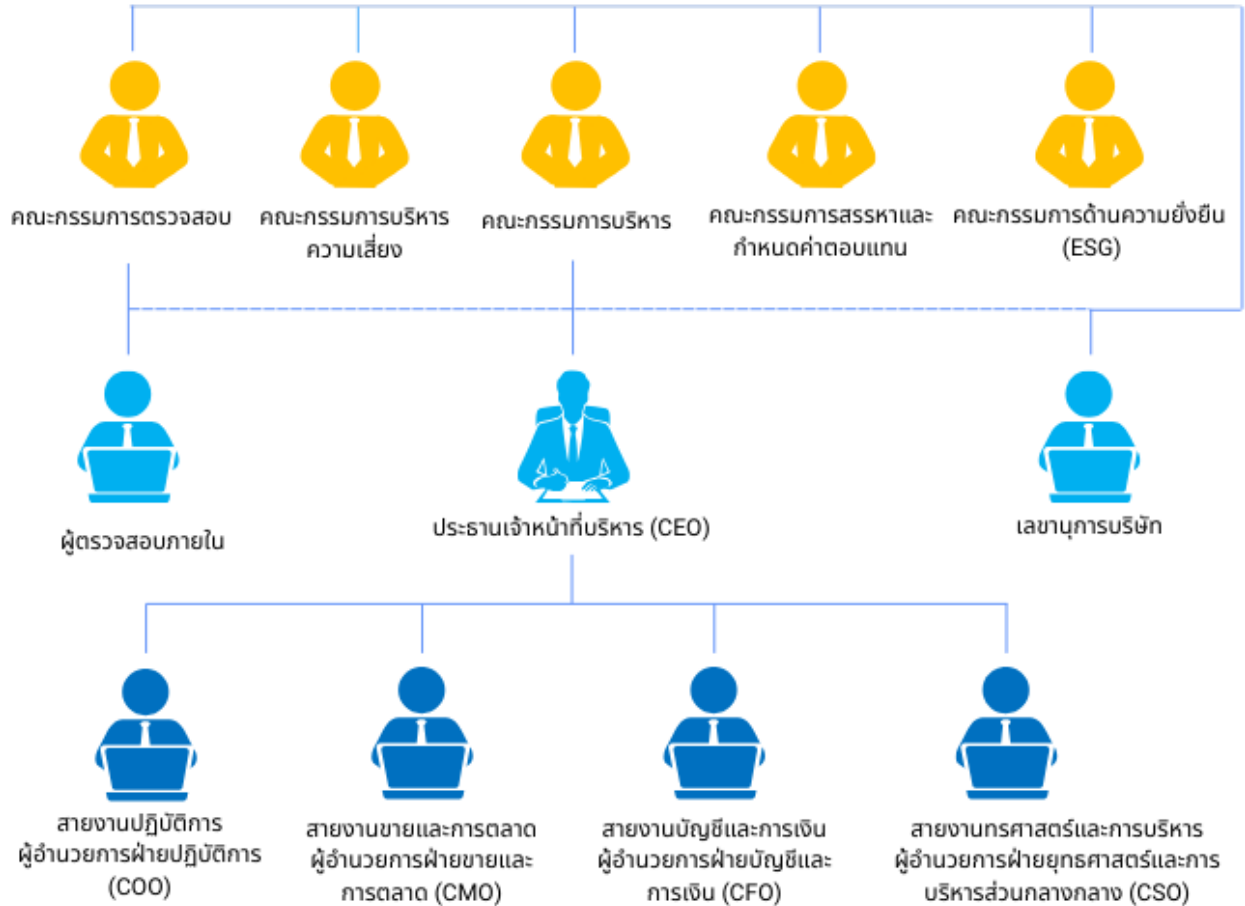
คณะกรรมการตรวจสอบ

คณะกรรมการบริหารความเสี่ยง

คณะกรรมการบริหาร

คณะกรรมการสรรหาและกำหนดค่าตอบแทน

คณะกรรมการด้านความยั่งยืน (ESG)

ผู้ตรวจสอบภายใน

ประธานเจ้าหน้าที่บริหาร (CEO)

เลขานุการบริษัท

สายงานปฏิบัติการ ผู้อำนวยการฝ่ายปฏิบัติการ (COO)

สายงานขายและการตลาด ผู้อำนวยการฝ่ายขายและการตลาด (CMO)

สายงานบัญชีและการเงิน ผู้อำนวยการฝ่ายบัญชีและการเงิน (CFO)

สายงานกรศาสตร์และการบริหาร ผู้อำนวยการฝ่ายยุทธศาสตร์และการบริหารส่วนกลางกลาง (CSO)